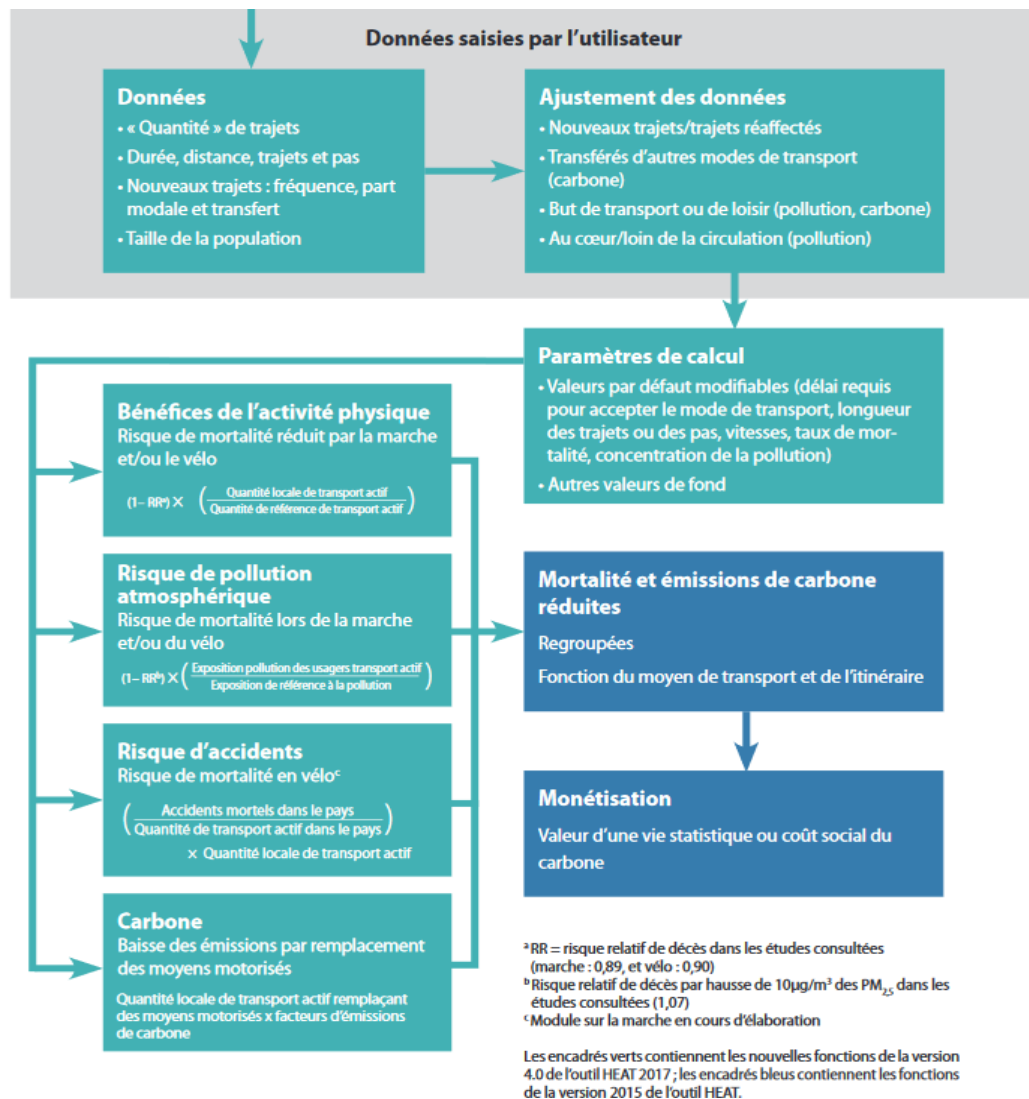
Données saisies par l'utilisateur

Données
• « Quantité » de trajets
• Durée, distance, trajets et pas
• Nouveaux trajets : fréquence, part modale et transfert
• Taille de la population

Ajustement des données
• Nouveaux trajets/trajets réaffectés
• Transférés d'autres modes de transport (carbone)
• But de transport ou de loisir (pollution, carbone)
• Au cœur/loin de la circulation (pollution)

Paramètres de calcul
• Valeurs par défaut modifiables (délai requis pour accepter le mode de transport, longueur des trajets ou des pas, vitesses, taux de mortalité, concentration de la pollution)
• Autres valeurs de fond

Bénéfices de l'activité physique
Risque de mortalité réduit par la marche et/ou le vélo
$(1-RR^a) \times \left(\frac{\text{Quantité locale de transport actif}}{\text{Quantité de référence de transport actif}}\right)$

Risque de pollution atmosphérique
Risque de mortalité lors de la marche et/ou du vélo
$(1-RR^b) \times \left(\frac{\text{Exposition pollution des usagers transport actif}}{\text{Exposition de référence à la pollution}}\right)$

Risque d'accidents
Risque de mortalité en vélo$^c$
$\left(\frac{\text{Accidents mortels dans le pays}}{\text{Quantité de transport actif dans le pays}}\right)$
× Quantité locale de transport actif

Carbone
Baisse des émissions par remplacement des moyens motorisés
Quantité locale de transport actif remplaçant des moyens motorisés x facteurs d'émissions de carbone

Mortalité et émissions de carbone réduites
Regroupées
Fonction du moyen de transport et de l'itinéraire

Monétisation
Valeur d'une vie statistique ou coût social du carbone

$^a$ RR = risque relatif de décès dans les études consultées (marche : 0,89, et vélo : 0,90)
$^b$ Risque relatif de décès par hausse de 10µg/m$^3$ des $PM_{2,5}$ dans les études consultées (1,07)
$^c$ Module sur la marche en cours d'élaboration

Les encadrés verts contiennent les nouvelles fonctions de la version 4.0 de l'outil HEAT 2017 ; les encadrés bleus contiennent les fonctions de la version 2015 de l'outil HEAT.